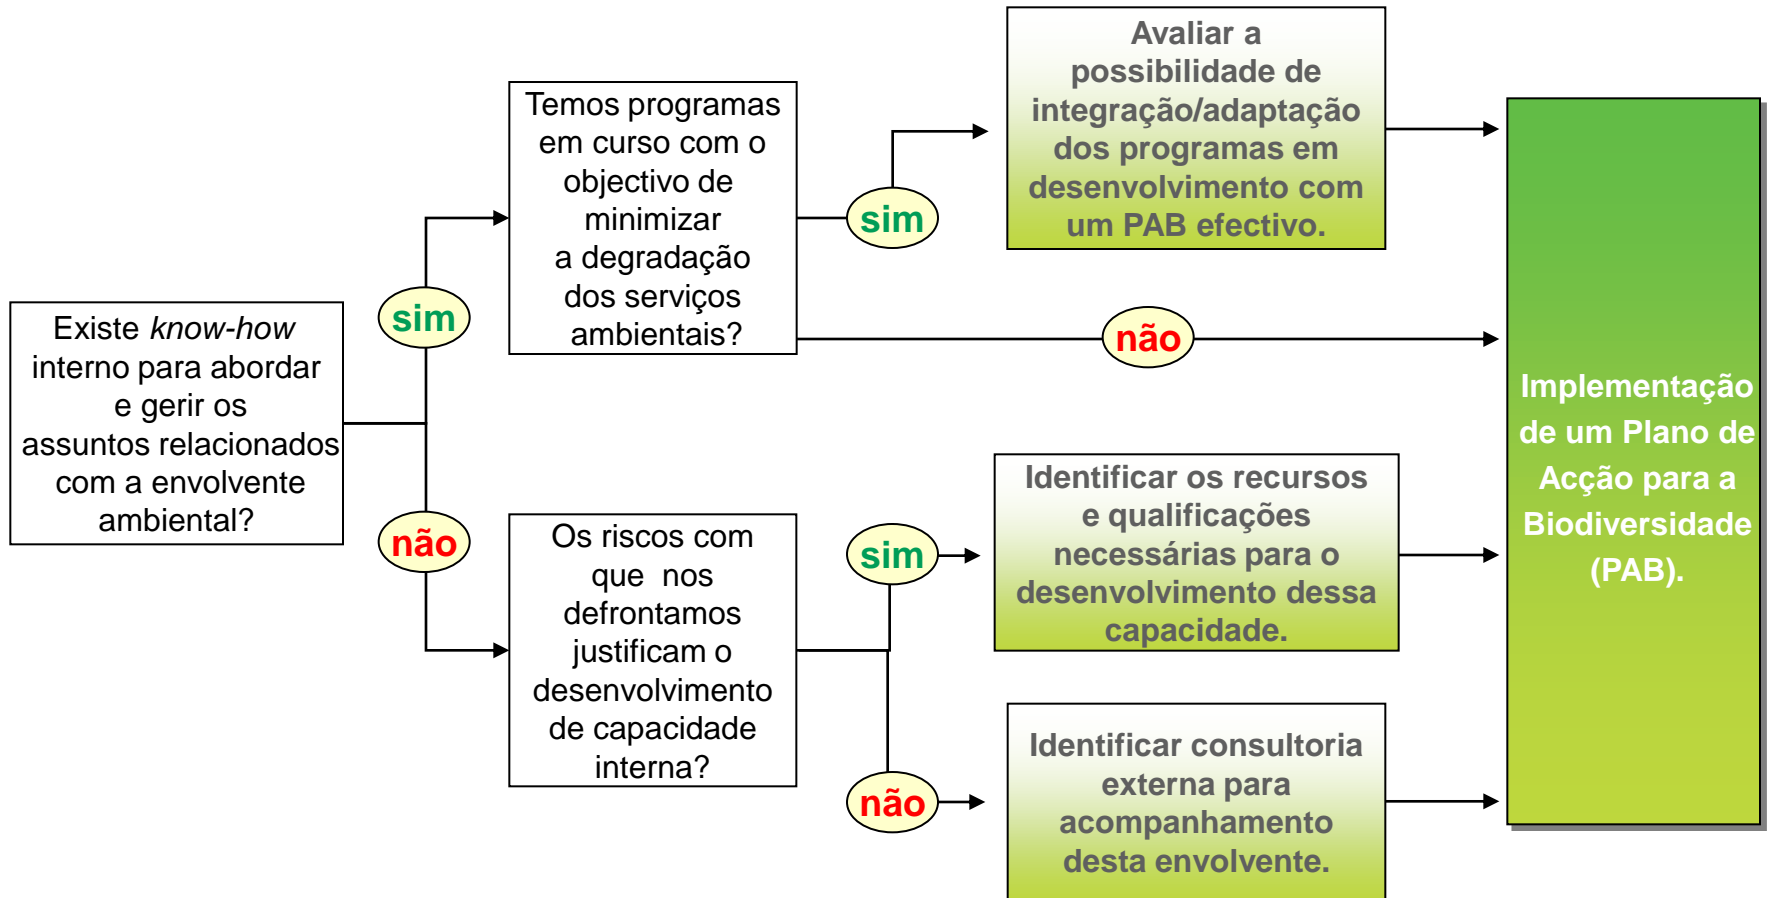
Existe *know-how* interno para abordar e gerir os assuntos relacionados com a envolvente ambiental?

sim

Temos programas em curso com o objectivo de minimizar a degradação dos serviços ambientais?

sim

Avaliar a possibilidade de integração/adaptação dos programas em desenvolvimento com um PAB efectivo.

não

não

Os riscos com que nos defrontamos justificam o desenvolvimento de capacidade interna?

sim

Identificar os recursos e qualificações necessárias para o desenvolvimento dessa capacidade.

não

Identificar consultoria externa para acompanhamento desta envolvente.

Implementação de um Plano de Acção para a Biodiversidade (PAB).